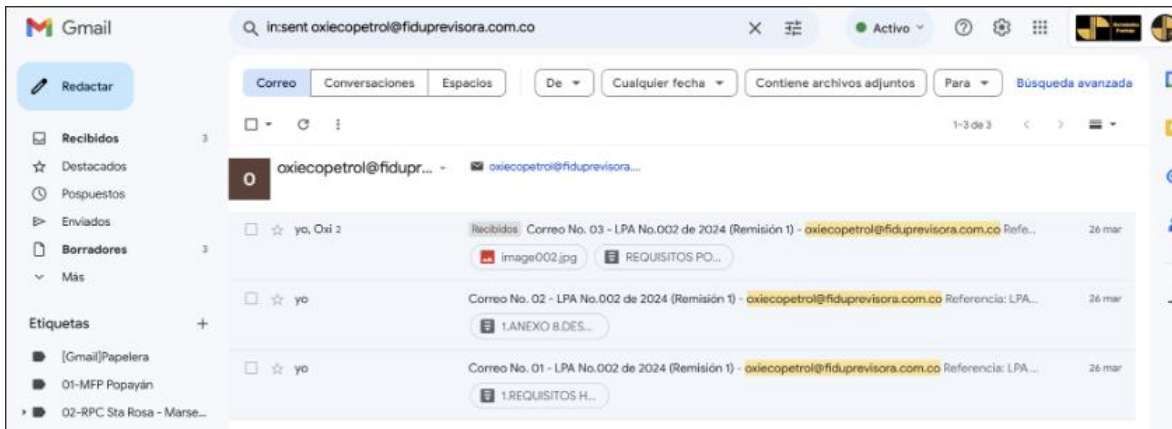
Gmail

in:sent oxiecopetrol@fiduprevisora.com.co

Activo

Redactar

Recibidos 3
Destacados
Pospuestos
Enviados
Borradores 3
Más

Etiquetas +
[Gmail]Papelera
01-MFP Popayán
02-RPC Sta Rosa - Marse...

Correo | Conversaciones | Espacios | De | Cualquier fecha | Contiene archivos adjuntos | Para | Búsqueda avanzada

1-3 de 3

O oxiecopetrol@fidupr... oxiecopetrol@fiduprevisora...

yo, Oxi 2 Recibidos Correo No. 03 - LPA No.002 de 2024 (Remisión 1) - oxiecopetrol@fiduprevisora.com.co Refe... 26 mar
image002.jpg REQUISITOS PO...

yo Correo No. 02 - LPA No.002 de 2024 (Remisión 1) - oxiecopetrol@fiduprevisora.com.co Referencia: LPA... 26 mar
1.ANEXO 8.DES...

yo Correo No. 01 - LPA No.002 de 2024 (Remisión 1) - oxiecopetrol@fiduprevisora.com.co Referencia: LPA... 26 mar
1.REQUISITOS H...